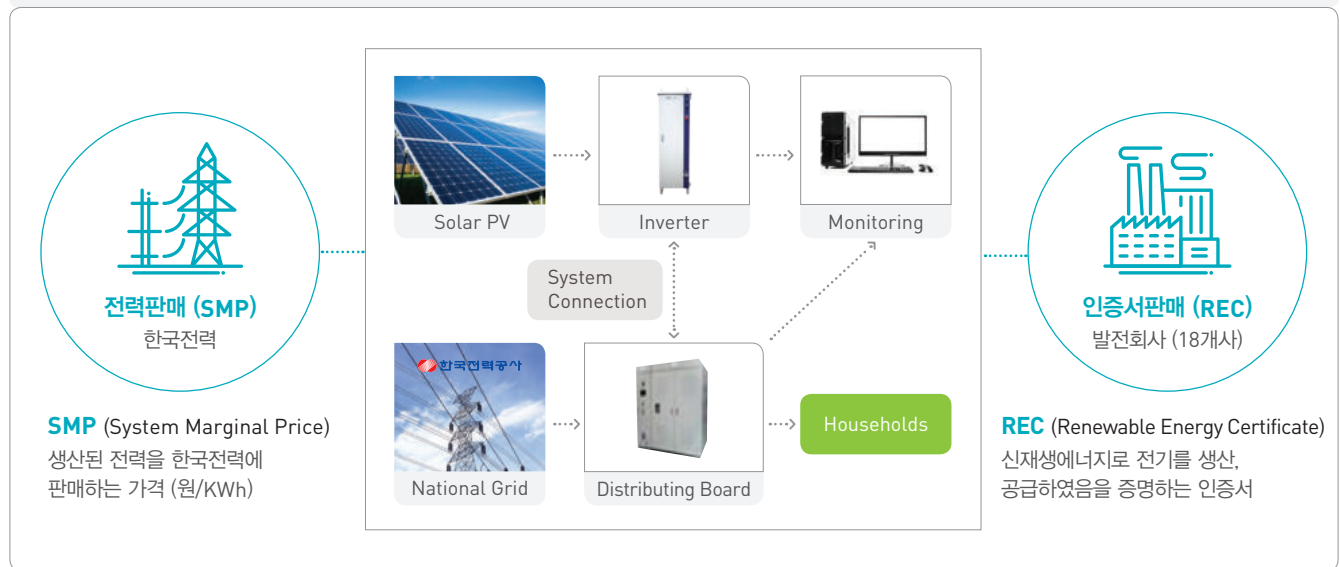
전력판매 (SMP)
한국전력

SMP (System Marginal Price)
생산된 전력을 한국전력에 판매하는 가격 (원/KWh)

Solar PV

Inverter

Monitoring

System Connection

한국전력공사

National Grid

Distributing Board

Households

인증서판매 (REC)
발전회사 (18개사)

REC (Renewable Energy Certificate)
신재생에너지로 전기를 생산, 공급하였음을 증명하는 인증서